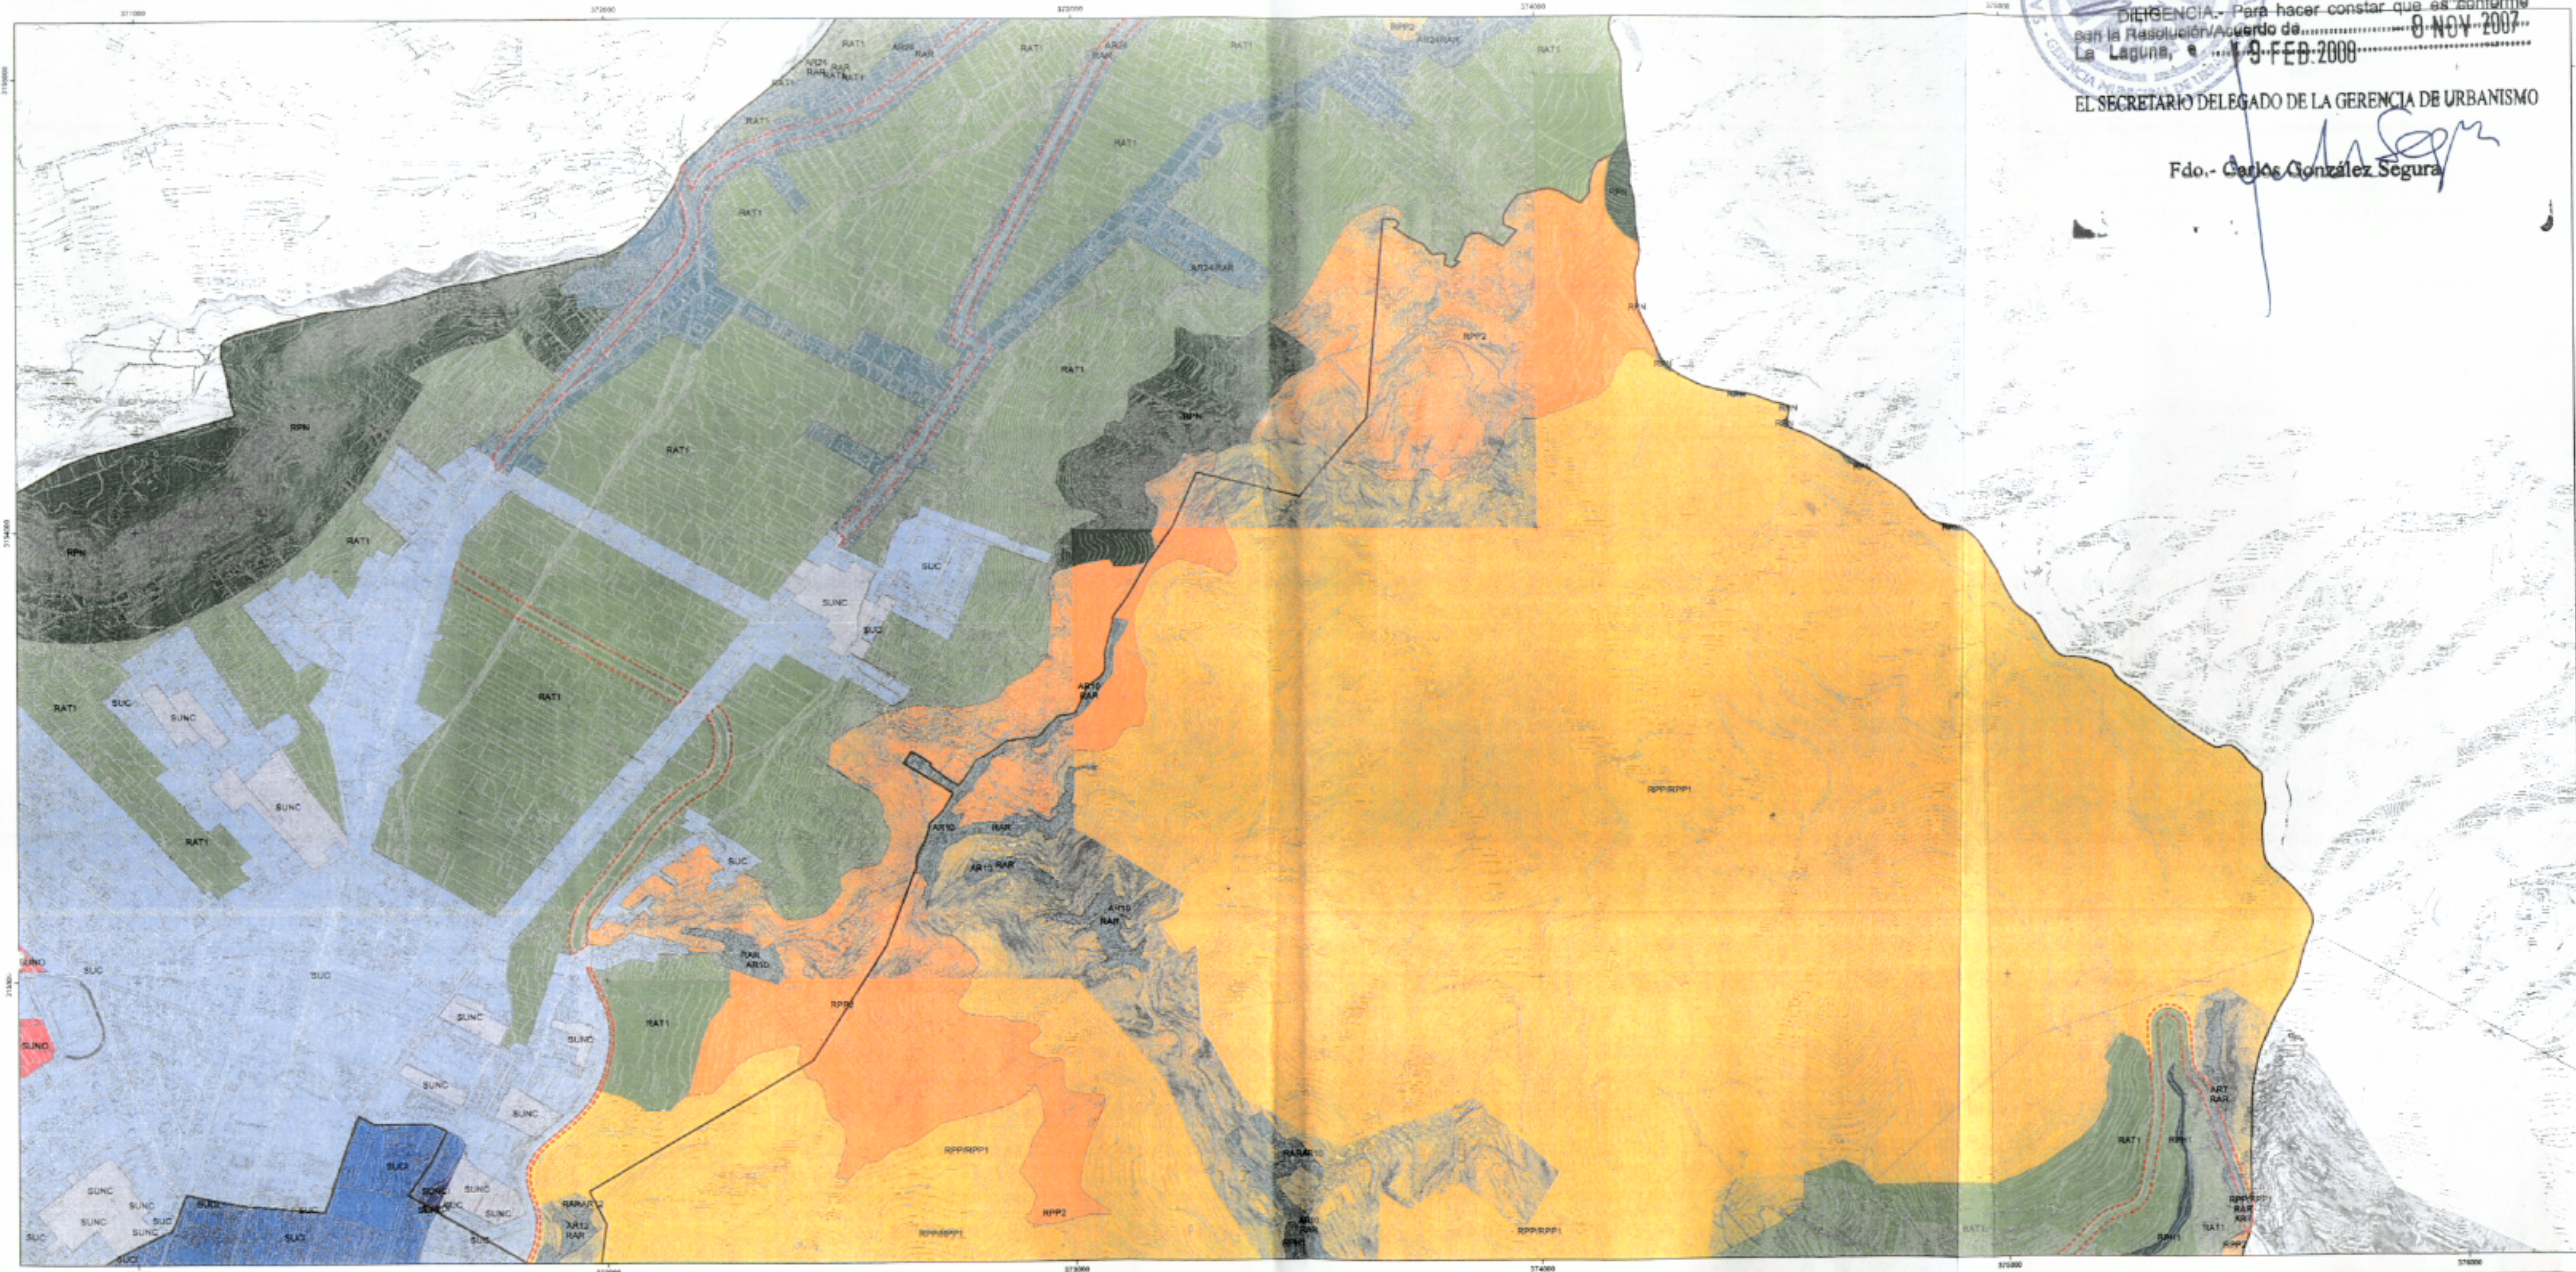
DILIGENCIA.- Para hacer constar que es conforme con la Resolución/Acuerdo de 8 NOV 2007
La Laguna, 19 FEB 2008
EL SECRETARIO DELEGADO DE LA GERENCIA DE URBANISMO
Fdo.- Carlos González Segura

RAT1
RAT1
RAT1
RAT1
RAT1
RAT1
RAT1
RAT1
RAT1
RAT1
RAT1
RPN
RPN
RPN
RPN
RPP2
RPP2
RPP2
RPP2
SUC
SUC
SUC
SUC
SUC
SUC
SUNC
SUNC
SUNC
SUNC
SUNC
SUNC
SUNC
SUNC
AR10 RAR
AR13 RAR
AR10 RAR
RAR AR10
AR12 RAR
AR7 RAR
AR24RAR
RPP/RPP1
RPP/RPP1
RPP/RPP1
RPP/RPP1
RPP1
RPP1